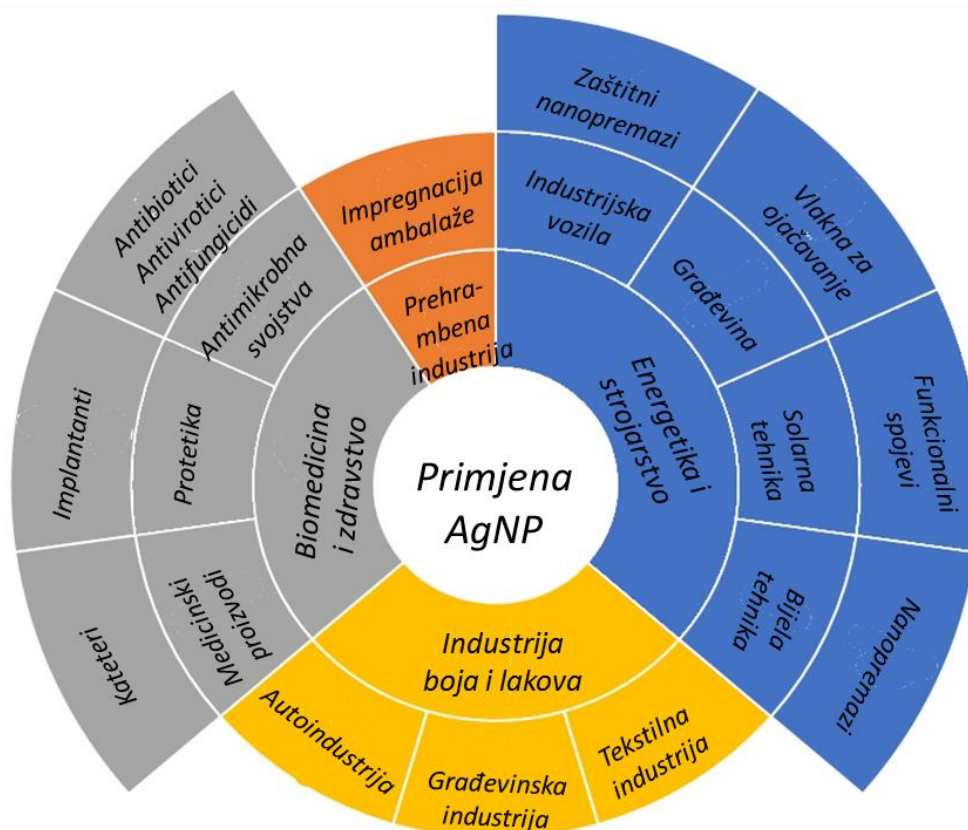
Primjena AgNP

Biomedicina i zdravstvo

Antimikrobna svojstva

Antibiotici Antivirotici Antifungicidi

Protetika

Implantanti

Medicinski proizvodi

Kateteri

Prehrambena industrija

Impregnacija ambalaže

Energetika i strojarstvo

Industrijska vozila

Zaštitni nanopremazi

Građevina

Vlakna za ojačavanje

Solarna tehnika

Funkcionalni spojevi

Bijela tehnika

Nanopremazi

Industrija boja i lakova

Autoindustrija

Građevinska industrija

Tekstilna industrija